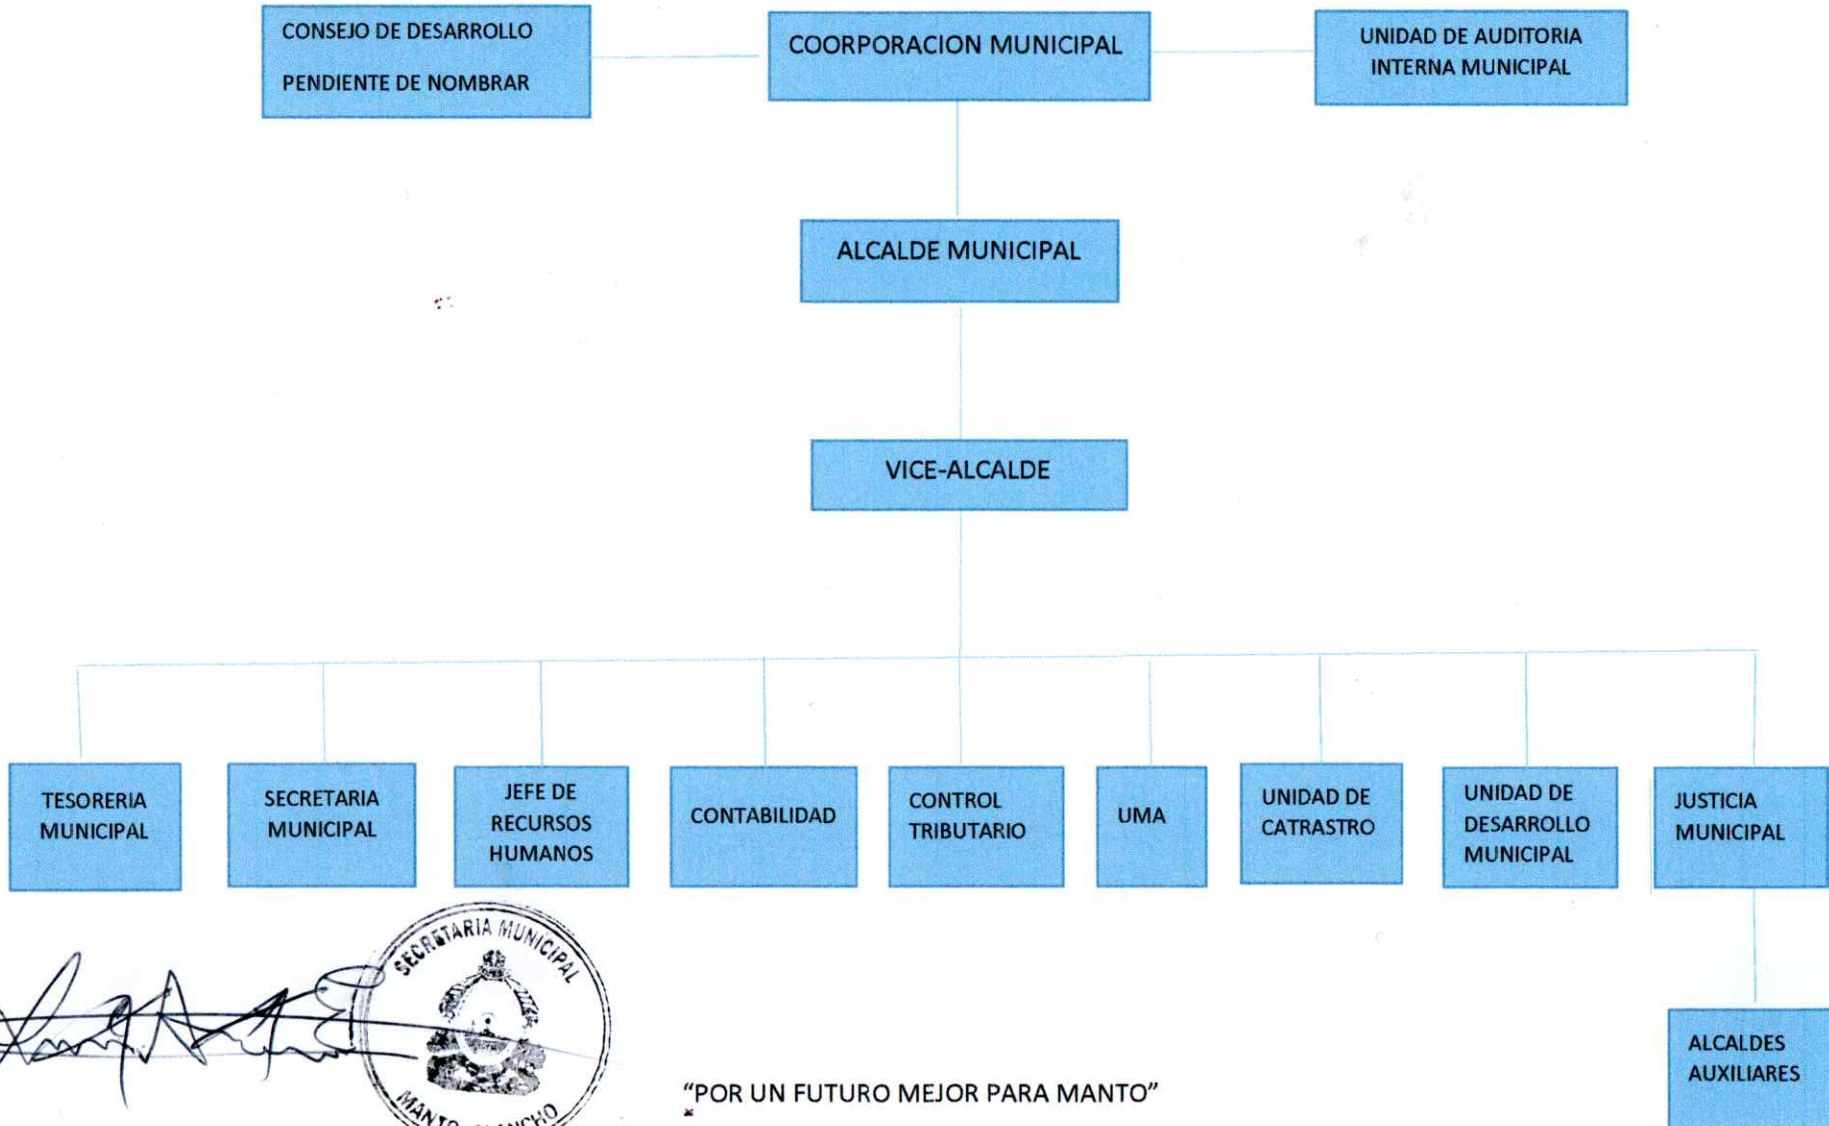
CONSEJO DE DESARROLLO

PENDIENTE DE NOMBRAR

COORPORACION MUNICIPAL

UNIDAD DE AUDITORIA INTERNA MUNICIPAL

ALCALDE MUNICIPAL

VICE-ALCALDE

TESORERIA MUNICIPAL

SECRETARIA MUNICIPAL

JEFE DE RECURSOS HUMANOS

CONTABILIDAD

CONTROL TRIBUTARIO

UMA

UNIDAD DE CATRASTRO

UNIDAD DE DESARROLLO MUNICIPAL

JUSTICIA MUNICIPAL

ALCALDES AUXILIARES

SECRETARIA MUNICIPAL

MANTO, OLANCHO

"POR UN FUTURO MEJOR PARA MANTO"